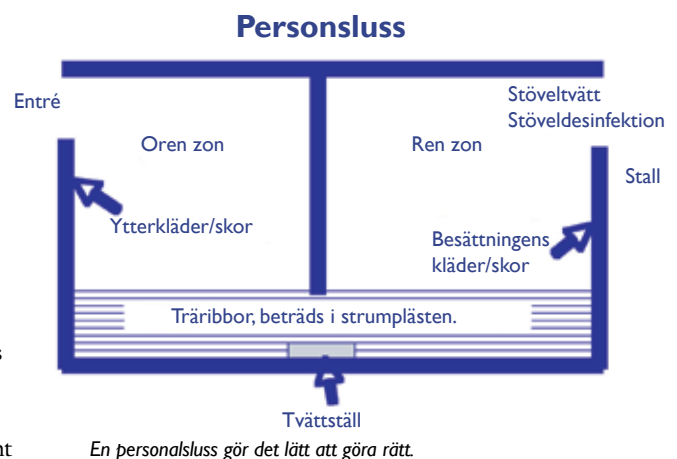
Personsluss

Entré

Oren zon

Ren zon

Stöveltvätt
Stöveldesinfektion

Stall

Ytterkläder/skor

Besättningens kläder/skor

Träribbor, beträds i strumplästen.

Tvättställ

En personalsluss gör det lätt att göra rätt.